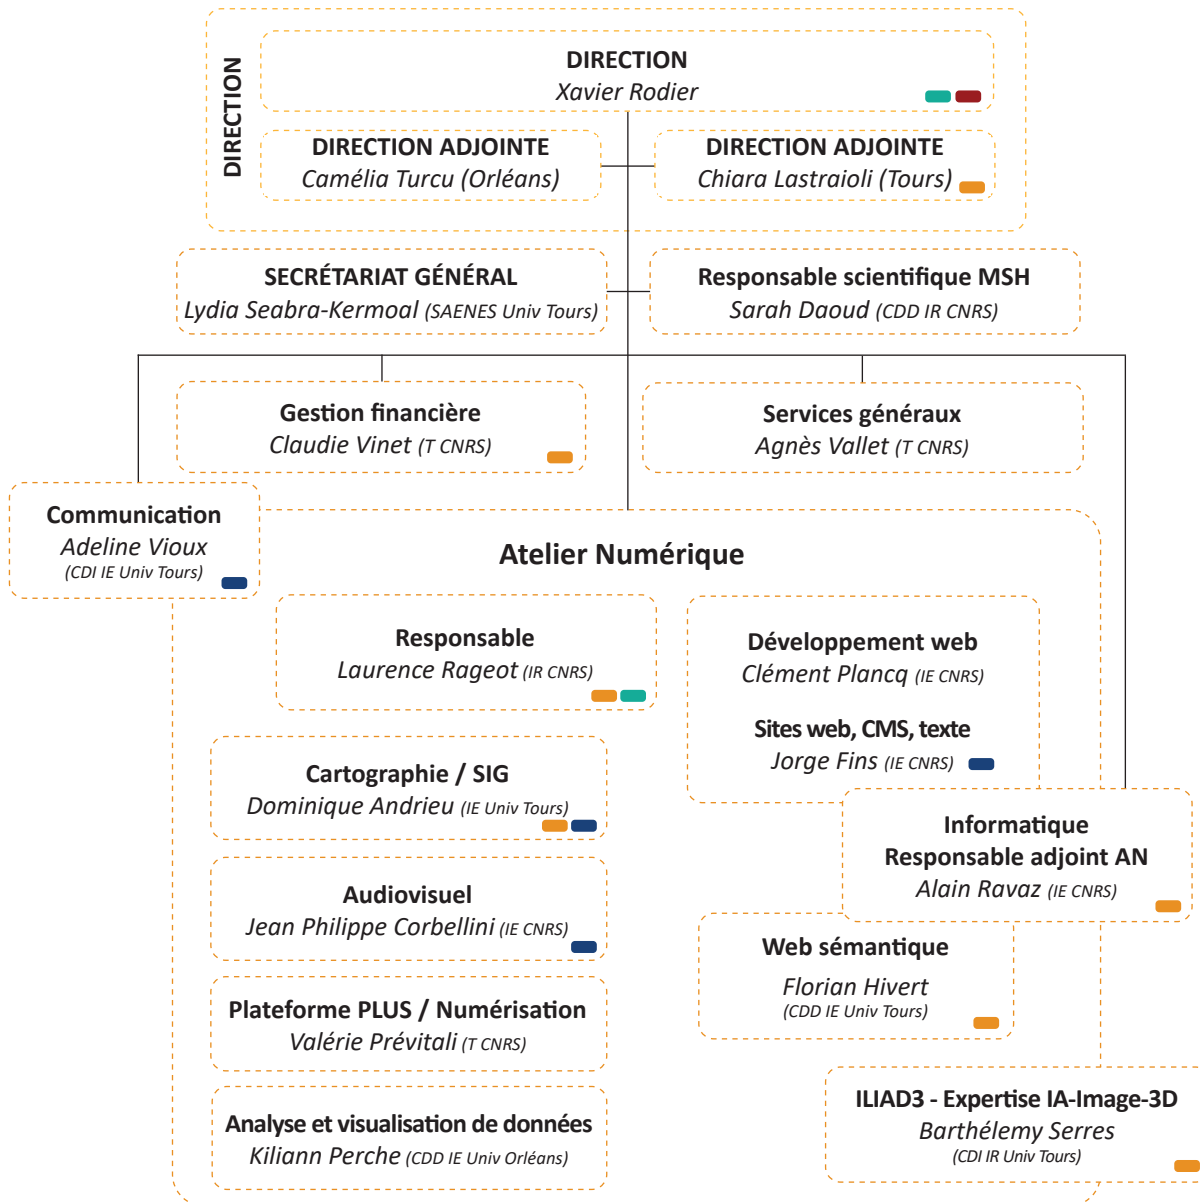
DIRECTION

DIRECTION
Xavier Rodier

DIRECTION ADJOINTE
Camélia Turcu (Orléans)

DIRECTION ADJOINTE
Chiara Lastraioli (Tours)

SECRÉTARIAT GÉNÉRAL
Lydia Seabra-Kermoal (SAENES Univ Tours)

Responsable scientifique MSH
Sarah Daoud (CDD IR CNRS)

Gestion financière
Claudie Vinet (T CNRS)

Services généraux
Agnès Vallet (T CNRS)

Communication
Adeline Vioux
(CDI IE Univ Tours)

Atelier Numérique

Responsable
Laurence Rageot (IR CNRS)

Développement web
Clément Plancq (IE CNRS)

Sites web, CMS, texte
Jorge Fins (IE CNRS)

Cartographie / SIG
Dominique Andrieu (IE Univ Tours)

Informatique
Responsable adjoint AN
Alain Ravaz (IE CNRS)

Audiovisuel
Jean Philippe Corbellini (IE CNRS)

Web sémantique
Florian Hivert
(CDD IE Univ Tours)

Plateforme PLUS / Numérisation
Valérie Prévitali (T CNRS)

Analyse et visualisation de données
Kiliann Perche (CDD IE Univ Orléans)

ILIAD3 - Expertise IA-Image-3D
Barthélemy Serres
(CDI IR Univ Tours)